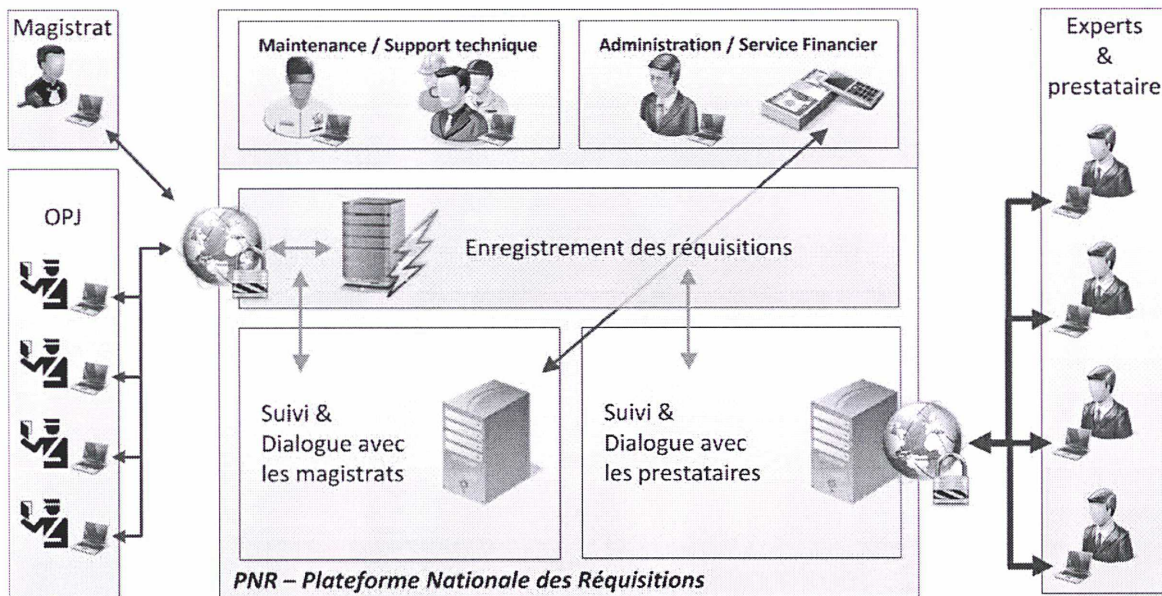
Magistrat

OPJ

Maintenance / Support technique

Administration / Service Financier

Experts & prestataire

Enregistrement des réquisitions

Suivi & Dialogue avec les magistrats

Suivi & Dialogue avec les prestataires

PNR – Plateforme Nationale des Réquisitions